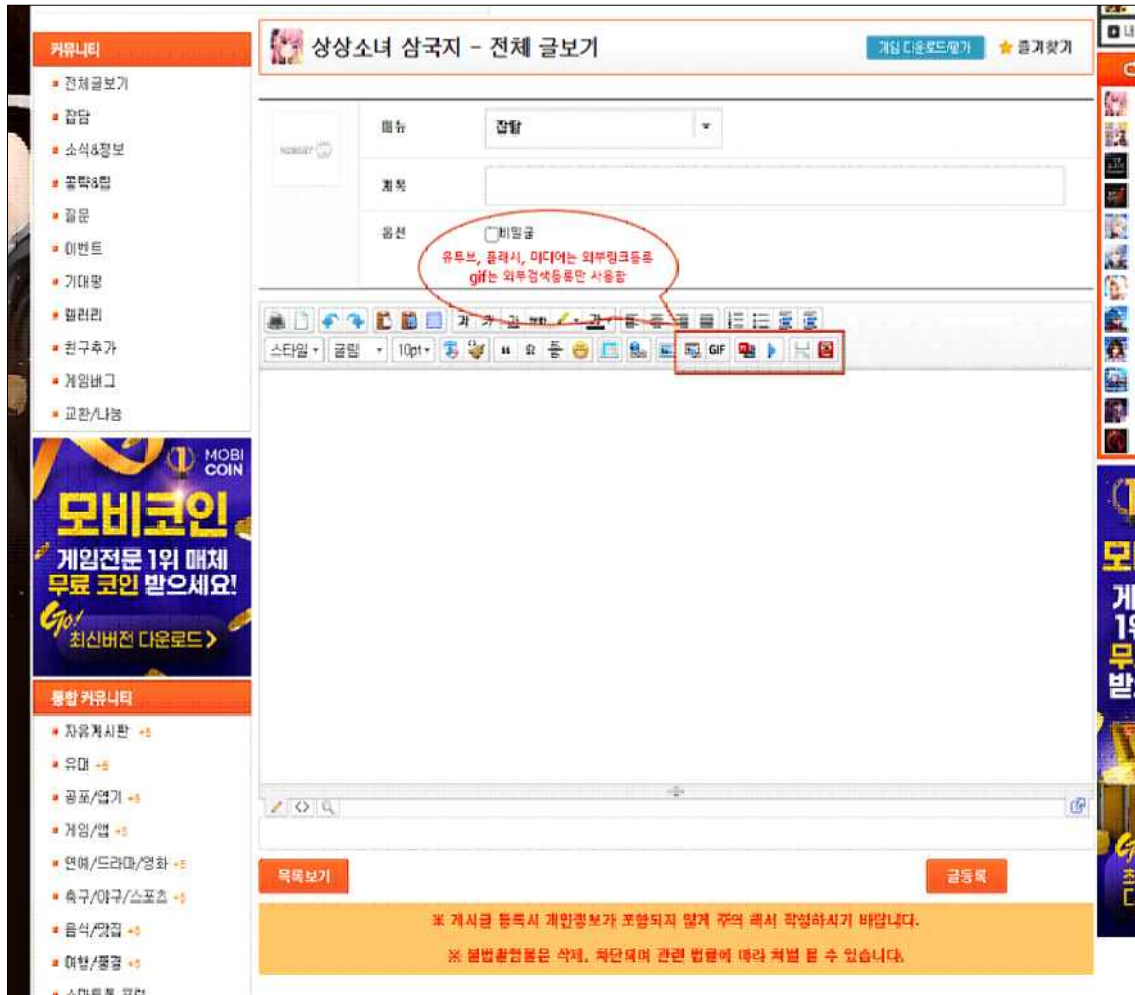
커뮤니티
전체글보기
잡담
소식&정보
공략&팁
질문
이벤트
기대평
갤러리
친구추가
게임버그
교환/나눔

MOBI COIN
모비코인
게임전문 1위 매체
무료 코인 받으세요!
Go! 최신버전 다운로드 >

통합 커뮤니티
자유게시판 +5
유머 +5
공포/엽기 +5
게임/앱 +5
연예/드라마/영화 +5
축구/야구/스포츠 +5
음식/맛집 +5
여행/풍경 +5
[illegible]

상상소녀 삼국지 - 전체 글보기
게임 다운로드/평가
즐겨찾기

메뉴
잡담
제목
옵션
비밀글
유튜브, 플래시, 미디어는 외부링크등록
gif는 외부검색등록만 사용함

스타일 굴림 10pt
GIF

목록보기
글등록

※ 게시글 등록시 개인정보가 포함되지 않게 주의 해서 작성하시기 바랍니다.
※ 불법촬영물은 삭제, 차단되며 관련 법률에 따라 처벌 될 수 있습니다.

모비
게
1위
무
받